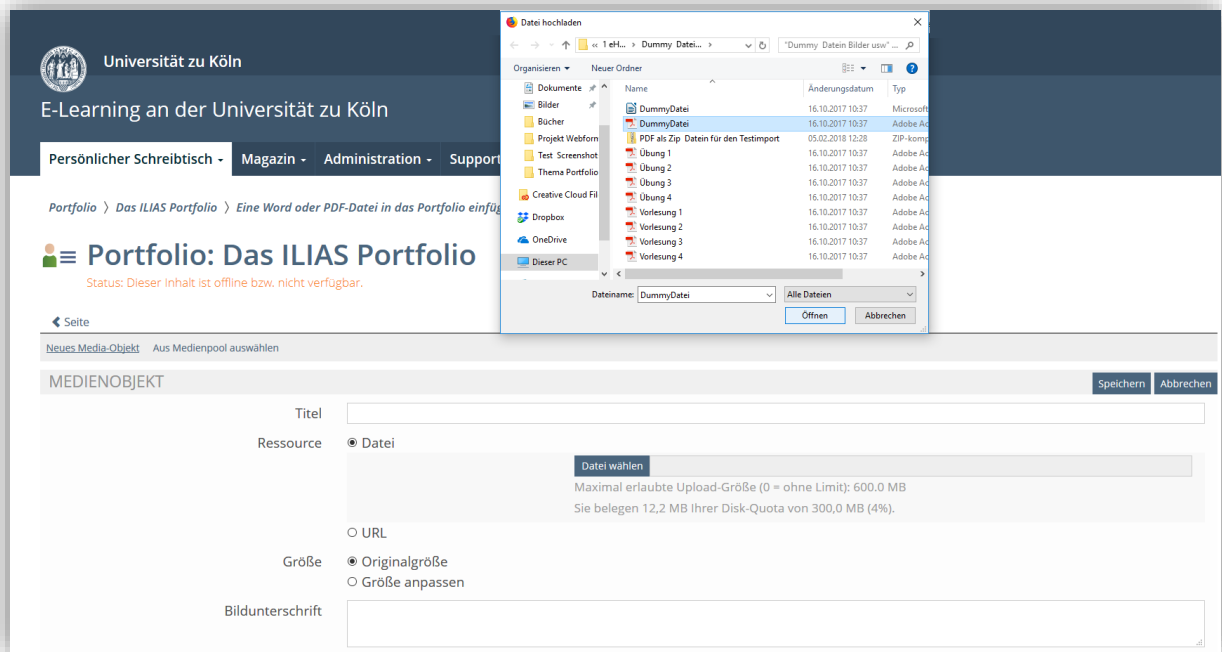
Universität zu Köln

E-Learning an der Universität zu Köln

Persönlicher Schreibtisch ▾ Magazin ▾ Administration ▾ Support

Portfolio 〉 Das ILIAS Portfolio 〉 Eine Word oder PDF-Datei in das Portfolio einfüg

Portfolio: Das ILIAS Portfolio

Status: Dieser Inhalt ist offline bzw. nicht verfügbar.

◂ Seite

Neues Media-Objekt Aus Medienpool auswählen

MEDIENOBJEKT

Speichern Abbrechen

Titel

Ressource ◉ Datei

Datei wählen

Maximal erlaubte Upload-Größe (0 = ohne Limit): 600.0 MB

Sie belegen 12,2 MB Ihrer Disk-Quota von 300,0 MB (4%).

○ URL

Größe ◉ Originalgröße

○ Größe anpassen

Bildunterschrift

Datei hochladen

« 1 eH... › Dummy Datei... ›

"Dummy Datein Bilder usw" ...

Organisieren ▾ Neuer Ordner

Dokumente
Bilder
Bücher
Projekt Webforn
Test Screenshot
Thema Portfolio
Creative Cloud Fil
Dropbox
OneDrive
Dieser PC

| Name | Änderungsdatum | Typ |
|---|---|---|
| DummyDatei | 16.10.2017 10:37 | Microsoft |
| DummyDatei | 16.10.2017 10:37 | Adobe Ac |
| PDF als Zip Datein für den Testimport | 05.02.2018 12:28 | ZIP-komp |
| Übung 1 | 16.10.2017 10:37 | Adobe Ac |
| Übung 2 | 16.10.2017 10:37 | Adobe Ac |
| Übung 3 | 16.10.2017 10:37 | Adobe Ac |
| Übung 4 | 16.10.2017 10:37 | Adobe Ac |
| Vorlesung 1 | 16.10.2017 10:37 | Adobe Ac |
| Vorlesung 2 | 16.10.2017 10:37 | Adobe Ac |
| Vorlesung 3 | 16.10.2017 10:37 | Adobe Ac |
| Vorlesung 4 | 16.10.2017 10:37 | Adobe Ac |

Dateiname: DummyDatei

Alle Dateien

Öffnen Abbrechen